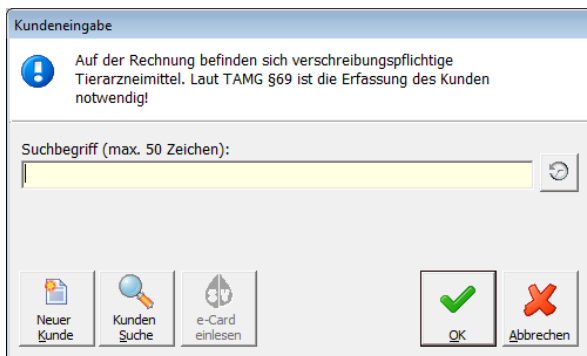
Kundeneingabe

Auf der Rechnung befinden sich verschreibungspflichtige Tierarzneimittel. Laut TAMG §69 ist die Erfassung des Kunden notwendig!

Suchbegriff (max. 50 Zeichen):

Neuer Kunde

Kunden Suche

e-Card einlesen

OK

Abbrechen